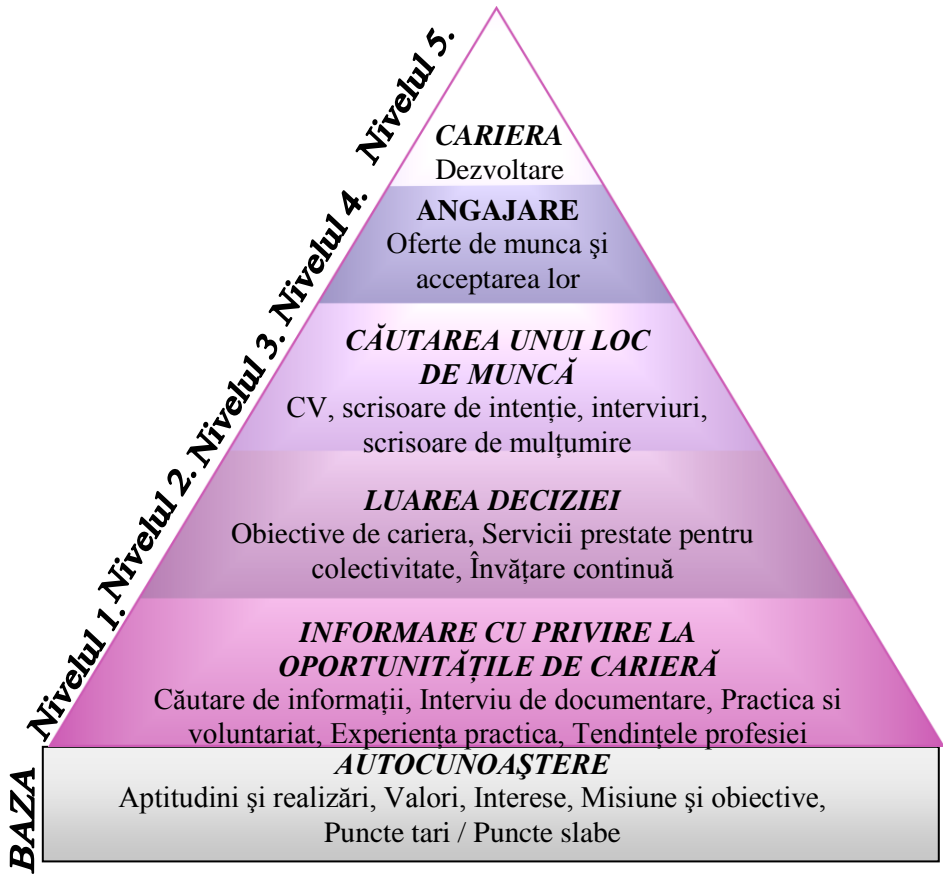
Nivelul 5.

CARIERA
Dezvoltare

Nivelul 4.

ANGAJARE
Oferte de munca şi acceptarea lor

Nivelul 3.

CĂUTAREA UNUI LOC DE MUNCĂ
CV, scrisoare de intenţie, interviuri, scrisoare de mulţumire

Nivelul 2.

LUAREA DECIZIEI
Obiective de cariera, Servicii prestate pentru colectivitate, Învăţare continuă

Nivelul 1.

INFORMARE CU PRIVIRE LA OPORTUNITĂŢILE DE CARIERĂ
Căutare de informaţii, Interviu de documentare, Practica si voluntariat, Experienţa practica, Tendinţele profesiei

BAZA

AUTOCUNOAŞTERE
Aptitudini şi realizări, Valori, Interese, Misiune şi obiective, Puncte tari / Puncte slabe